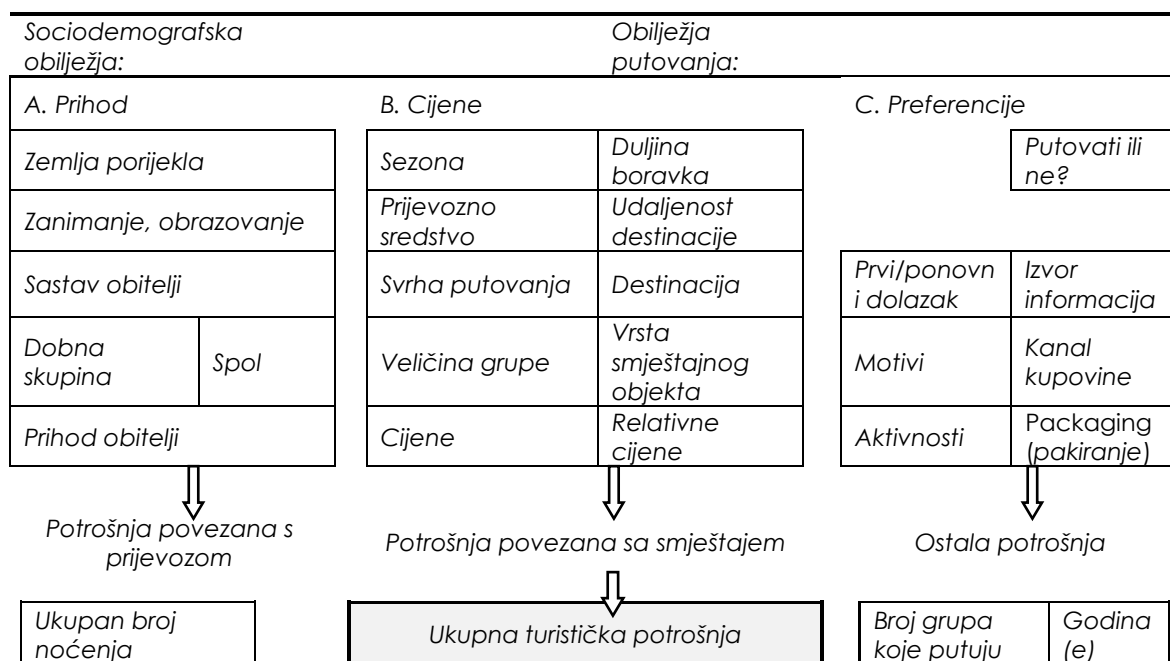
Sociodemografska obilježja:

Obilježja putovanja:

A. Prihod

B. Cijene

C. Preferencije

| Zemlja porijekla | |
|---|---|
| Zanimanje, obrazovanje | |
| Sastav obitelji | |
| Dobna skupina | Spol |
| Prihod obitelji | |

| Sezona | Duljina boravka |
|---|---|
| Prijevozno sredstvo | Udaljenost destinacije |
| Svrha putovanja | Destinacija |
| Veličina grupe | Vrsta smještajnog objekta |
| Cijene | Relativne cijene |

Putovati ili ne?

| Prvi/ponovni dolazak | Izvor informacija |
|---|---|
| Motivi | Kanal kupovine |
| Aktivnosti | Packaging (pakiranje) |

Potrošnja povezana s prijevozom

Potrošnja povezana sa smještajem

Ostala potrošnja

Ukupan broj noćenja

Ukupna turistička potrošnja

| Broj grupa koje putuju | Godina (e) |
|---|---|